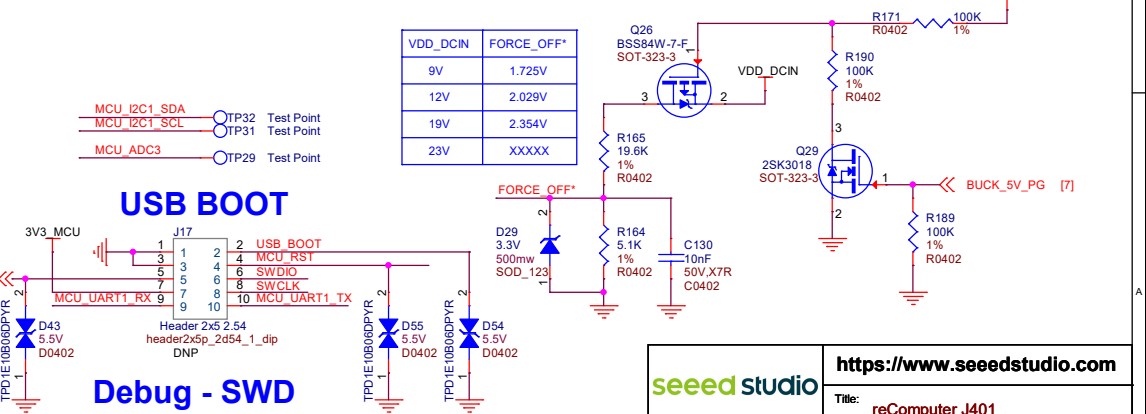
| VDD_DCIN | FORCE_OFF* |
|---|---|
| 9V | 1.725V |
| 12V | 2.029V |
| 19V | 2.354V |
| 23V | XXXXX |

MCU_I2C1_SDA
MCU_I2C1_SCL
TP32 Test Point
TP31 Test Point
MCU_ADC3
TP29 Test Point

USB BOOT

3V3_MCU
J17
1 2 USB_BOOT
3 4 MCU_RST
5 6 SWDIO
7 8 SWCLK
MCU_UART1_RX 9 10 MCU_UART1_TX
Header 2x5 2.54
header2x5p_2d54_1_dip
DNP

TPD1E10B06DPYR
D43
5.5V
D0402

TPD1E10B06DPYR
D55
5.5V
D0402

TPD1E10B06DPYR
D54
5.5V
D0402

Debug - SWD

Q26
BSS84W-7-F
SOT-323-3
3 2
VDD_DCIN

R165
19.6K
1%
R0402

FORCE_OFF*

D29
3.3V
500mw
SOD_123

R164
5.1K
1%
R0402

C130
10nF
50V,X7R
C0402

R171 100K
R0402 1%

R190
100K
1%
R0402

3
Q29
2SK3018
SOT-323-3
1
2

BUCK_5V_PG [7]

R189
100K
1%
R0402

A

https://www.seeedstudio.com
seeed studio
Title:
reComputer J401